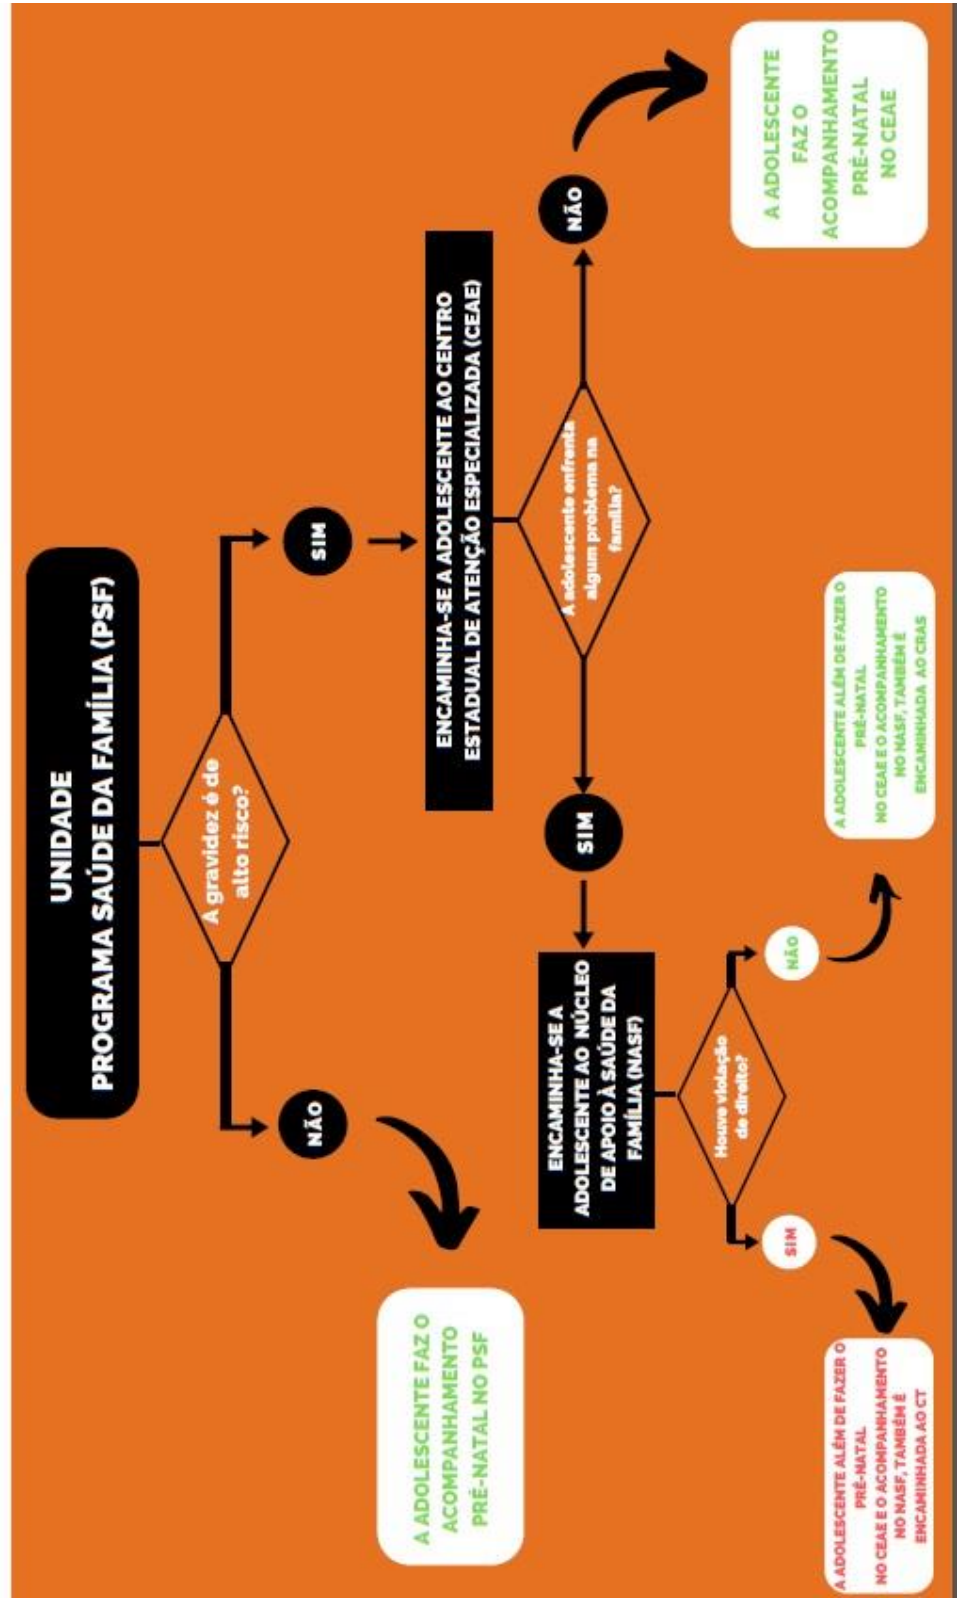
UNIDADE
PROGRAMA SAÚDE DA FAMÍLIA (PSF)

A gravidez é de alto risco?

NÃO

A ADOLESCENTE FAZ O ACOMPANHAMENTO PRÉ-NATAL NO PSF

SIM

ENCAMINHA-SE A ADOLESCENTE AO CENTRO ESTADUAL DE ATENÇÃO ESPECIALIZADA (CEAE)

A adolescente enfrenta algum problema na família?

NÃO

A ADOLESCENTE FAZ O ACOMPANHAMENTO PRÉ-NATAL NO CEAE

SIM

ENCAMINHA-SE A ADOLESCENTE AO NÚCLEO DE APOIO À SAÚDE DA FAMÍLIA (NASF)

Houve violação de direito?

NÃO

A ADOLESCENTE ALÉM DE FAZER O PRÉ-NATAL NO CEAE E O ACOMPANHAMENTO NO NASF, TAMBÉM É ENCAMINHADA AO CRAS

SIM

A ADOLESCENTE ALÉM DE FAZER O PRÉ-NATAL NO CEAE E O ACOMPANHAMENTO NO NASF, TAMBÉM É ENCAMINHADA AO CT